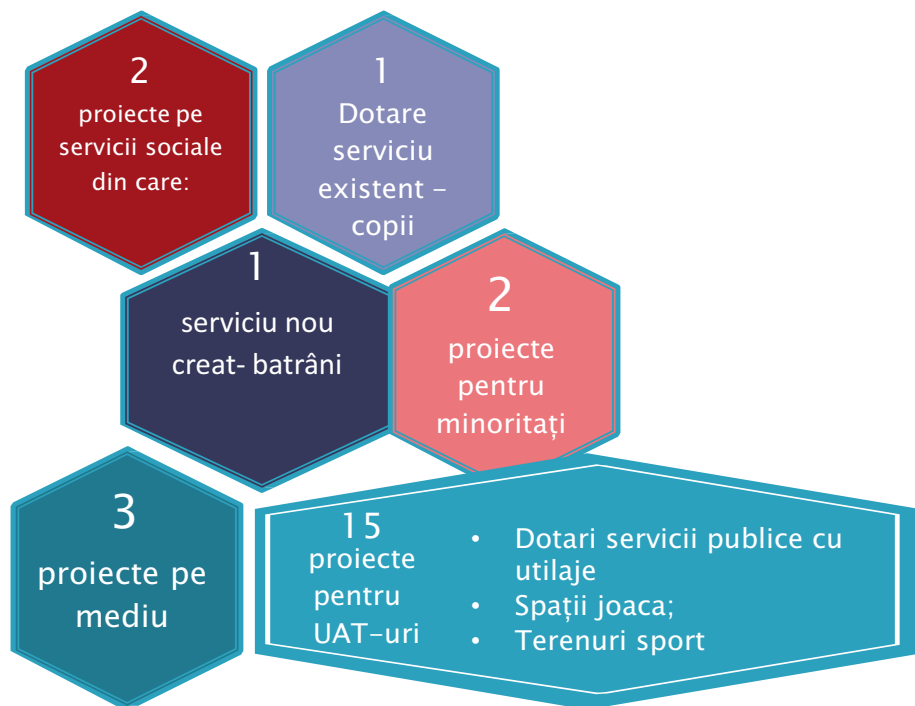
2
proiecte pe servicii sociale din care:

1
Dotare serviciu existent – copii

1
serviciu nou creat- batrâni

2
proiecte pentru minoritați

3
proiecte pe mediu

15
proiecte pentru UAT-uri

• Dotari servicii publice cu utilaje
• Spații joaca;
• Terenuri sport